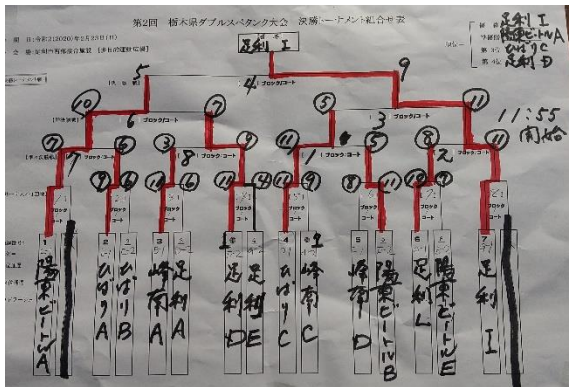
第2回 栃木県ダブルスペタンク大会 決勝トーナメント組合せ表

期 日：令和2(2020)年2月23日(日)

会 場：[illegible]

優勝 足利 I
準優勝 陽東ビートルA
第3位 ひばりC
第4位 足利 D

足利 I

9

5

4 ブロック/コート

10

7

5

11

11:55 開始

6

3

7

6

3

9

11

5

8

11

8 ブロック/コート

1 ブロック/コート

2

7

9

6

4

6

11

4

11

9

8

11

13

6

1 陽東ビートルA

2 ひばりA

3 ひばりB

4 峰南A

5 足利A

6 足利D

7 足利E

8 ひばりC

9 峰南C

10 峰南D

11 陽東ビートルB

12 足利L

13 陽東ビートルE

14 足利 I